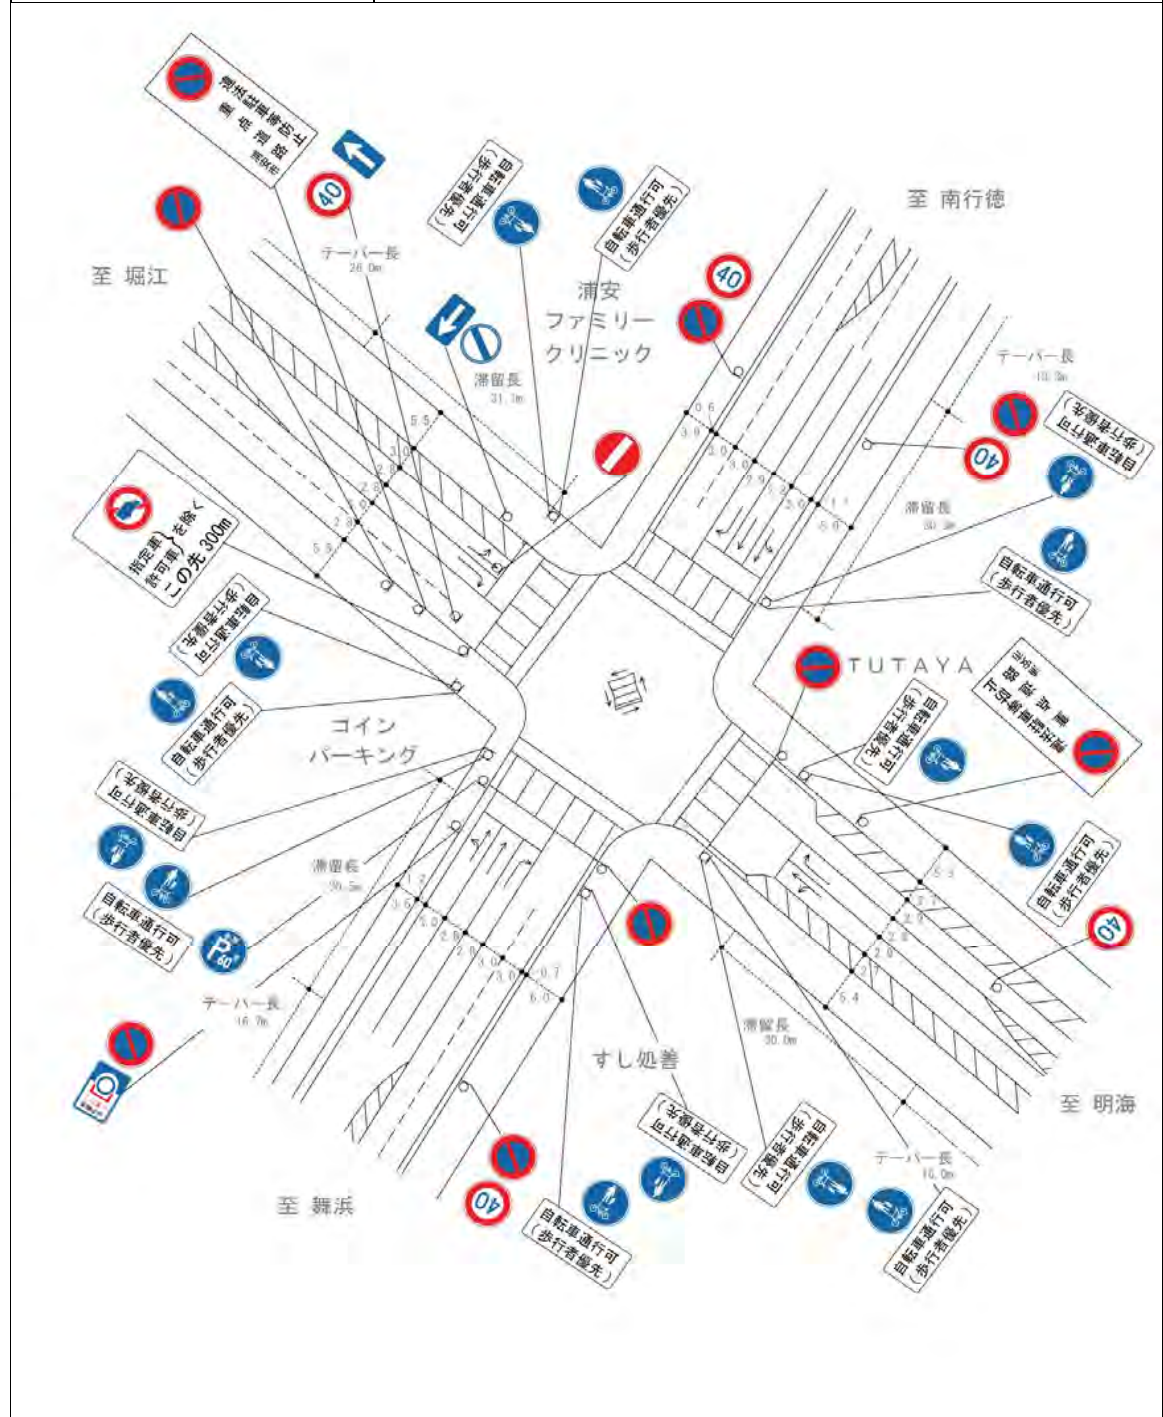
違法駐車等防止
重点道路
浦安市

40

自転車通行可
(歩行者優先)

自転車通行可
(歩行者優先)

至 南行徳

至 堀江

テーパー長
26.0m

浦安
ファミリー
クリニック

40

滞留長
31.1m

テーパー長
10.3m

自転車通行可
(歩行者優先)

40

5.5
3.0
2.9
2.8
3.0
2.8
5.5

0.6
3.9
3.0
3.0
2.9
3.0
1.1
6.0

滞留長
30.3m

指定車
許可車 を除く
この先 300m

自転車通行可
(歩行者優先)

自転車通行可
(歩行者優先)

自転車通行可
(歩行者優先)

TUTAYA

違法駐車等防止
重点道路
浦安市

コイン
パーキング

自転車通行可
(歩行者優先)

自転車通行可
(歩行者優先)

自転車通行可
(歩行者優先)

滞留長
30.5m

1.2
3.0
3.0
2.8
2.8
3.0
3.0
0.7
6.0

3.3
2.7
2.9
2.8
2.9
2.7
5.4

40

自転車通行可
(歩行者優先)

P 60分

テーパー長
16.7m

滞留長
30.0m

すし処善

至 明海

自転車通行可
(歩行者優先)

自転車通行可
(歩行者優先)

テーパー長
16.0m

至 舞浜

40

自転車通行可
(歩行者優先)

自転車通行可
(歩行者優先)